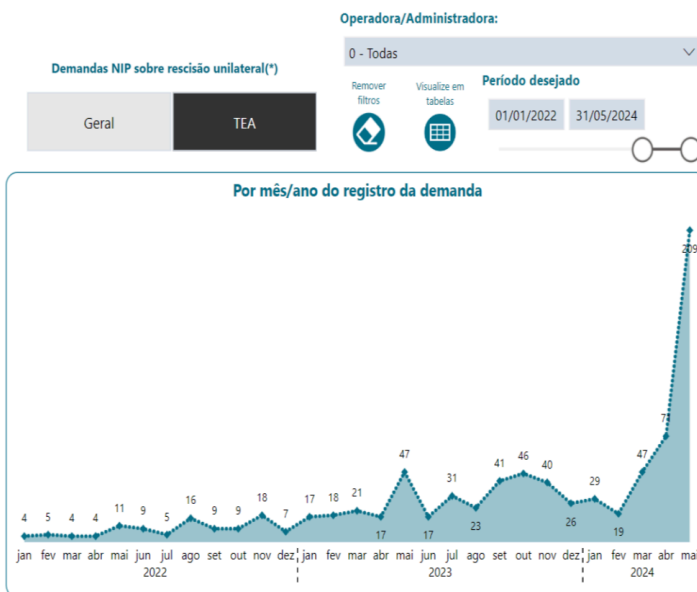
Operadora/Administradora:

0 - Todas

Demandas NIP sobre rescisão unilateral(*)

Geral

TEA

Remover filtros

Visualize em tabelas

Período desejado

01/01/2022

31/05/2024

Por mês/ano do registro da demanda

4 5 4 4 11 9 5 16 9 9 18 7 17 18 21 17 47 17 31 23 41 46 40 26 29 19 47 7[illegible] 209

jan fev mar abr mai jun jul ago set out nov dez jan fev mar abr mai jun jul ago set out nov dez jan fev mar abr mai

2022

2023

2024